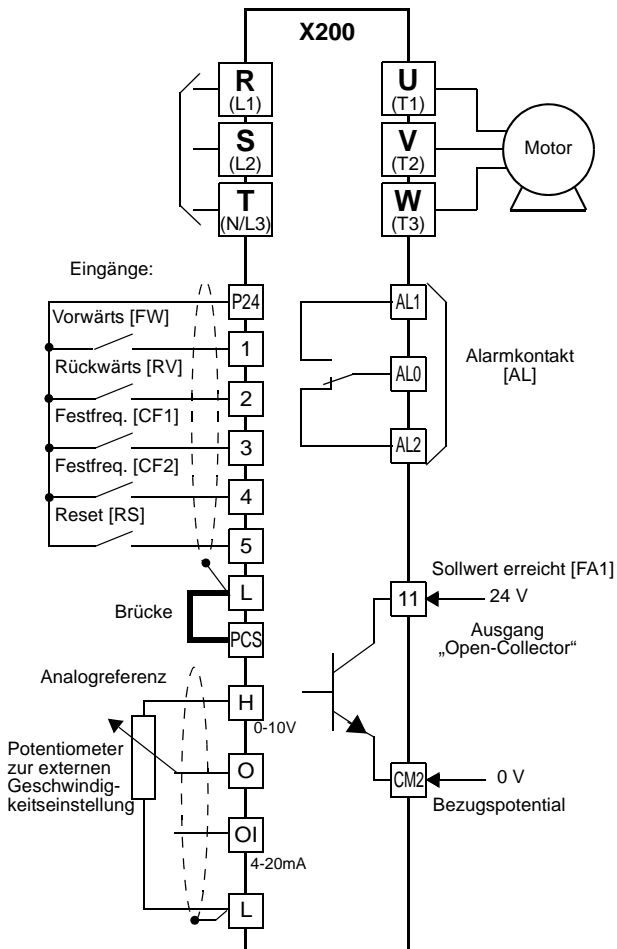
X200

R (L1)
S (L2)
T (N/L3)

U (T1)
V (T2)
W (T3)

Motor

Eingänge:

P24
Vorwärts [FW]
1
Rückwärts [RV]
2
Festfreq. [CF1]
3
Festfreq. [CF2]
4
Reset [RS]
5
L
Brücke
PCS

AL1
AL0
AL2
Alarmkontakt [AL]

Sollwert erreicht [FA1]
11
24 V
Ausgang „Open-Collector“

Analogreferenz
H
0-10V
Potentiometer zur externen Geschwindigkeitseinstellung
O
OI
4-20mA
L

CM2
0 V
Bezugspotential